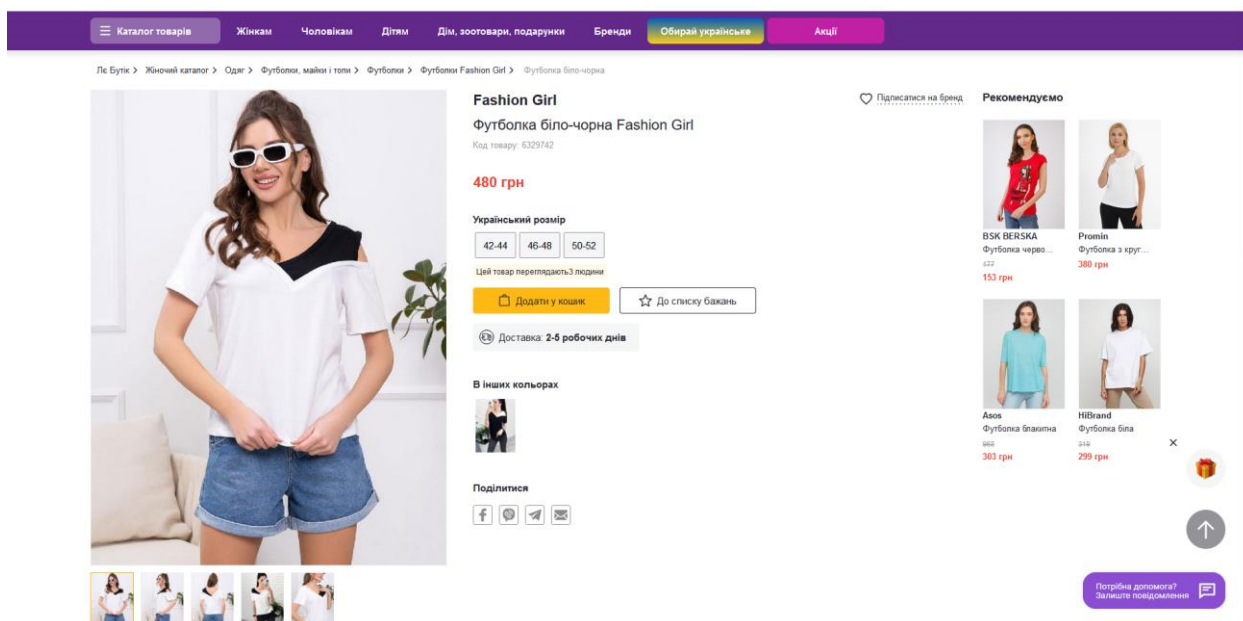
☰ Каталог товарів Жінкам Чоловікам Дітям Дім, зоотовари, подарунки Бренди Обирай українське Акції

Лє Бутік > Жіночий каталог > Одяг > Футболки, майки і топи > Футболки > Футболки Fashion Girl > Футболка біло-чорна

Fashion Girl

Підписатися на бренд

Футболка біло-чорна Fashion Girl

Код товару: 6329742

480 грн

Український розмір

42-44 46-48 50-52

Цей товар переглядають 3 людини

Додати у кошик

До списку бажань

Доставка: 2-5 робочих днів

В інших кольорах

Поділитися

Рекомендуємо

BSK BERSKA
Футболка черво...
172
153 грн

Promin
Футболка з круг...
380 грн

Asos
Футболка блакитна
860
303 грн

HiBrand
Футболка біла
319
299 грн

Потрібна допомога?
Залиште повідомлення